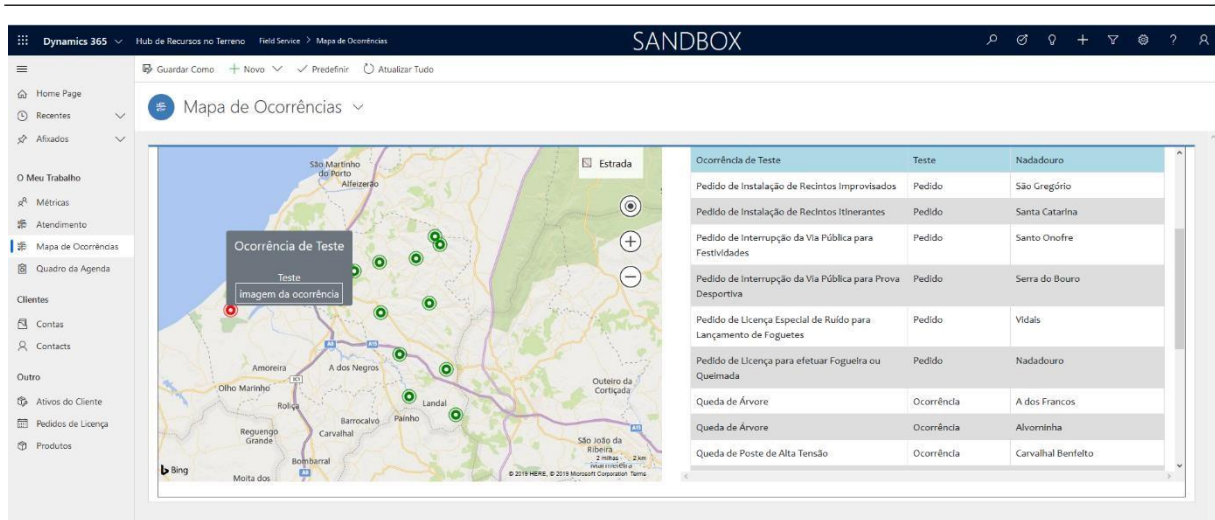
Dynamics 365 Hub de Recursos no Terreno Field Service > Mapa de Ocorrências

SANDBOX

Home Page
Recentes
Afixados

O Meu Trabalho
Métricas
Atendimento
Mapa de Ocorrências
Quadro da Agenda

Clientes
Contas
Contacts

Outro
Ativos do Cliente
Pedidos de Licença
Produtos

Guardar Como + Novo ✓ Predefinir Atualizar Tudo

Mapa de Ocorrências

Estrada

São Martinho do Porto
Alfeizerão
Ocorrência de Teste
Teste
imagem da ocorrência
Amoreira
A dos Negros
Olho Marinho
Roliça
Barrocalvo
Painho
Landal
Outeiro da Cortiçada
Reguengo Grande
Carvalhal
São João da Ribeira
Bombarral
Moita dos
Bing
2 milhas 2 km
© 2019 HERE, © 2019 Microsoft Corporation Terms

| Ocorrência de Teste | Teste | Nadadouro |
|---|---|---|
| Pedido de Instalação de Recintos Improvisados | Pedido | São Gregório |
| Pedido de Instalação de Recintos Itinerantes | Pedido | Santa Catarina |
| Pedido de Interrupção da Via Pública para Festividades | Pedido | Santo Onofre |
| Pedido de Interrupção da Via Pública para Prova Desportiva | Pedido | Serra do Bouro |
| Pedido de Licença Especial de Ruído para Lançamento de Foguetes | Pedido | Vidais |
| Pedido de Licença para efetuar Fogueira ou Queimada | Pedido | Nadadouro |
| Queda de Árvore | Ocorrência | A dos Francos |
| Queda de Árvore | Ocorrência | Alvorninha |
| Queda de Poste de Alta Tensão | Ocorrência | Carvalhal Benfeito |